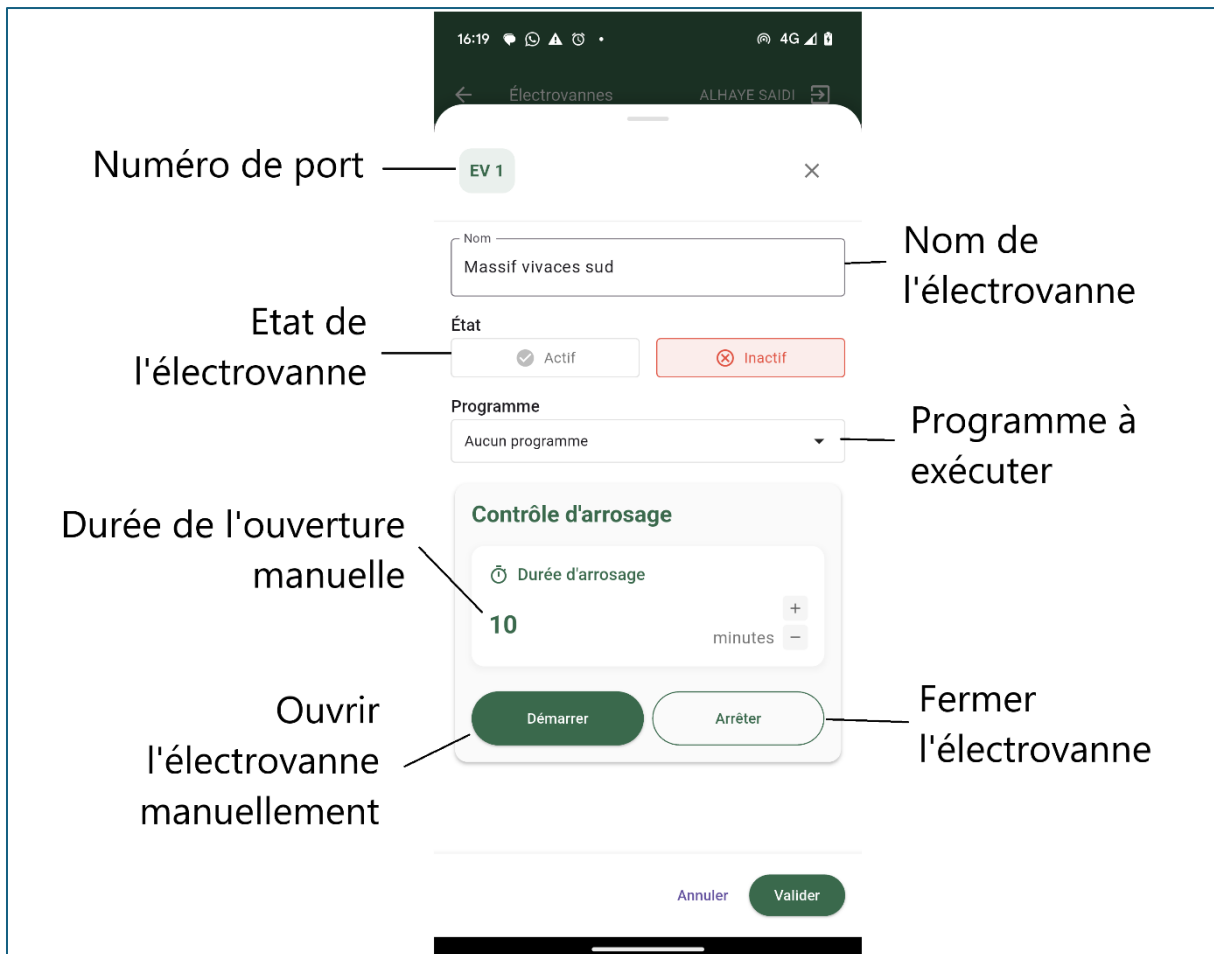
16:19 4G

Électrovannes ALHAYE SAIDI

Numéro de port

EV 1

×

Nom

Massif vivaces sud

Nom de l'électrovanne

Etat de l'électrovanne

État

Actif

Inactif

Programme

Aucun programme

Programme à exécuter

Contrôle d'arrosage

Durée de l'ouverture manuelle

Durée d'arrosage

10

minutes

+

−

Démarrer

Arrêter

Ouvrir l'électrovanne manuellement

Fermer l'électrovanne

Annuler

Valider